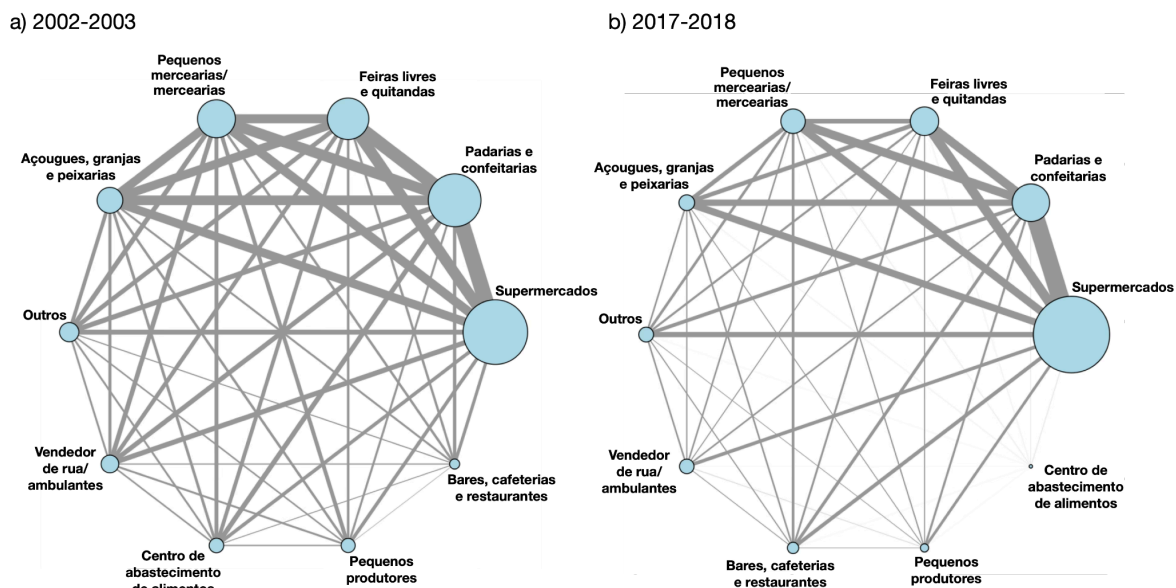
a) 2002-2003

Pequenos mercearias/ mercearias

Feiras livres e quitandas

Açougues, granjas e peixarias

Padarias e confeitarias

Supermercados

Outros

Vendedor de rua/ ambulantes

Bares, cafeterias e restaurantes

Centro de abastecimento de alimentos

Pequenos produtores

b) 2017-2018

Pequenos mercearias/ mercearias

Feiras livres e quitandas

Açougues, granjas e peixarias

Padarias e confeitarias

Supermercados

Outros

Vendedor de rua/ ambulantes

Centro de abastecimento de alimentos

Bares, cafeterias e restaurantes

Pequenos produtores